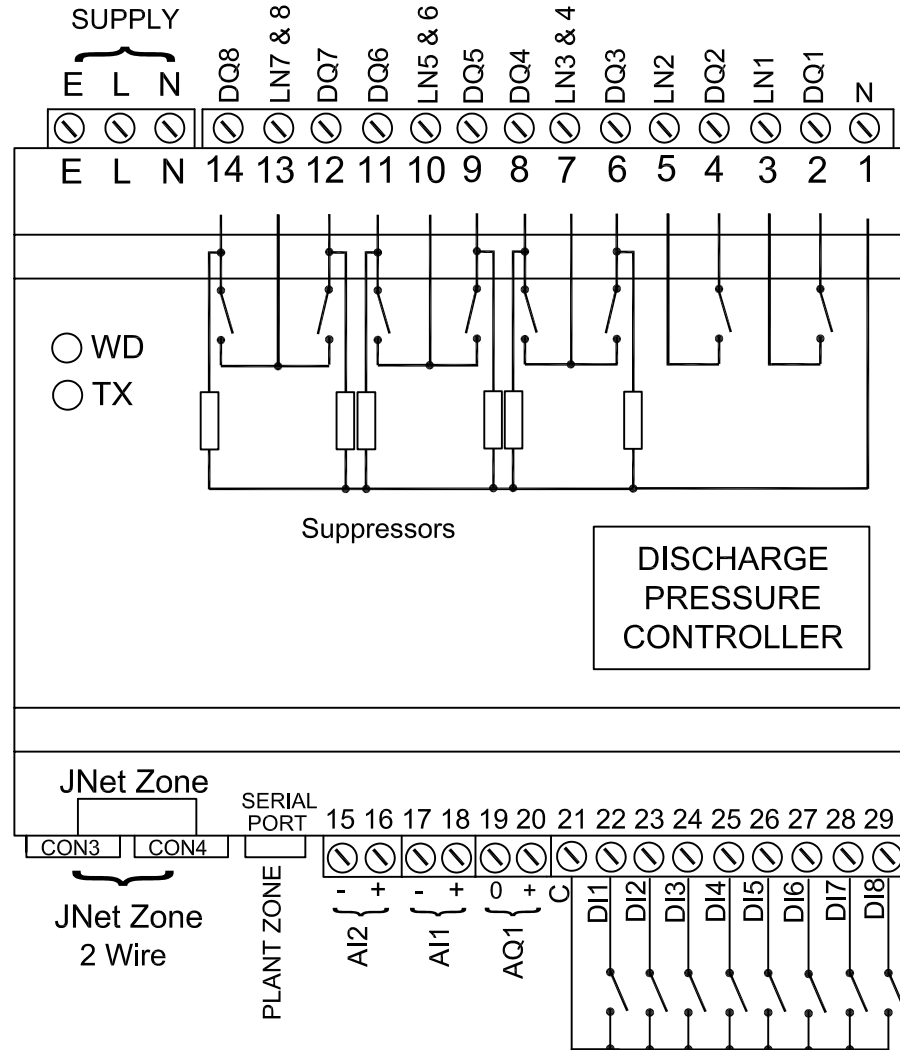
SUPPLY

E L N

DQ8 LN7 & 8 DQ7 DQ6 LN5 & 6 DQ5 DQ4 LN3 & 4 DQ3 LN2 DQ2 LN1 DQ1 N

E L N 14 13 12 11 10 9 8 7 6 5 4 3 2 1

WD

TX

Suppressors

DISCHARGE PRESSURE CONTROLLER

JNet Zone

CON3 CON4

JNet Zone 2 Wire

SERIAL PORT

PLANT ZONE

15 16 17 18 19 20 21 22 23 24 25 26 27 28 29

- + - + 0 + C

AI2 AI1 AQ1

DI1 DI2 DI3 DI4 DI5 DI6 DI7 DI8